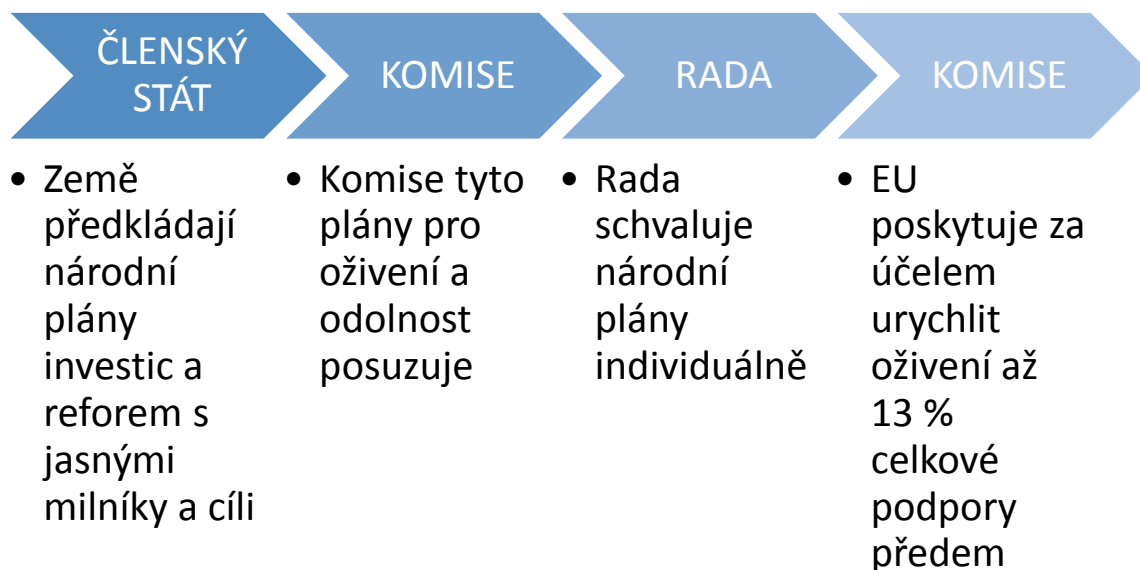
ČLENSKÝ STÁT

KOMISE

RADA

KOMISE

• Země předkládají národní plány investic a reforem s jasnými milníky a cíli

• Komise tyto plány pro oživení a odolnost posuzuje

• Rada schvaluje národní plány individuálně

• EU poskytuje za účelem urychlit oživení až 13 % celkové podpory předem